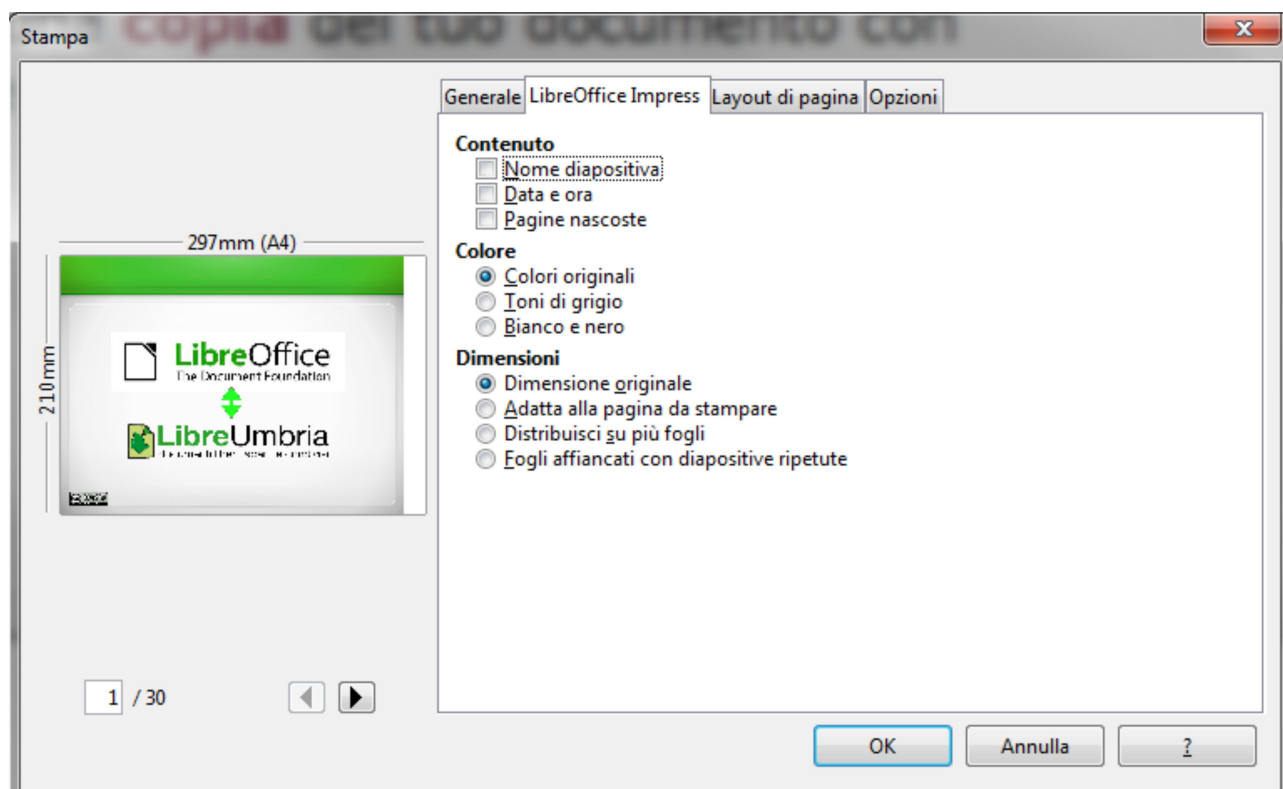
Stampa

copia del tuo documento con

Generale | LibreOffice Impress | Layout di pagina | Opzioni

297mm (A4)

210mm

LibreOffice
The Document Foundation

LibreUmbria
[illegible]

1 / 30

Contenuto
Nome diapositiva
Data e ora
Pagine nascoste

Colore
Colori originali
Toni di grigio
Bianco e nero

Dimensioni
Dimensione originale
Adatta alla pagina da stampare
Distribuisci su più fogli
Fogli affiancati con diapositive ripetute

OK
Annulla
?